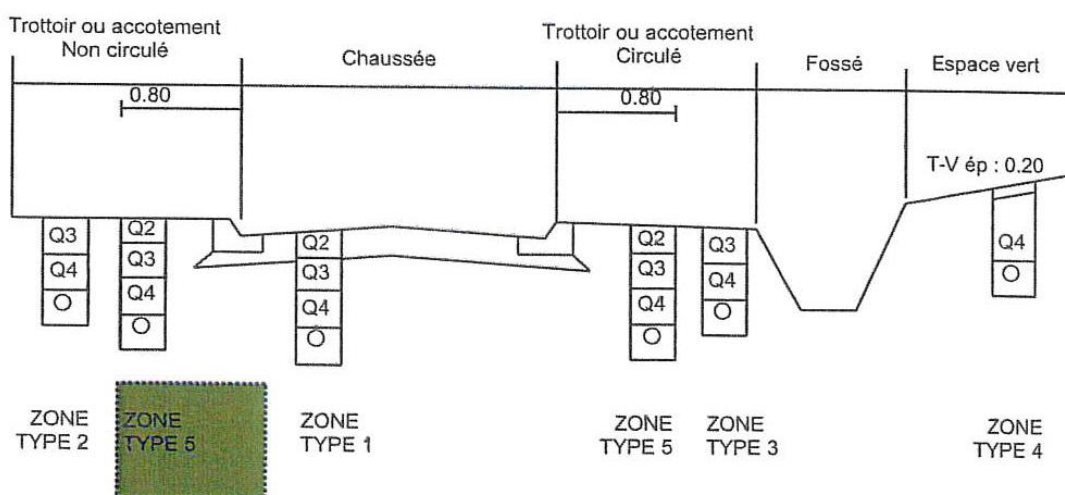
Trottoir ou accotement
Non circulé

Chaussée

Trottoir ou accotement
Circulé

Fossé

Espace vert

0.80

0.80

T-V ép : 0.20

Q3
Q4
O

Q2
Q3
Q4
O

Q2
Q3
Q4
O

Q2
Q3
Q4
O

Q3
Q4
O

Q4
O

ZONE
TYPE 2

ZONE
TYPE 5

ZONE
TYPE 1

ZONE
TYPE 5

ZONE
TYPE 3

ZONE
TYPE 4